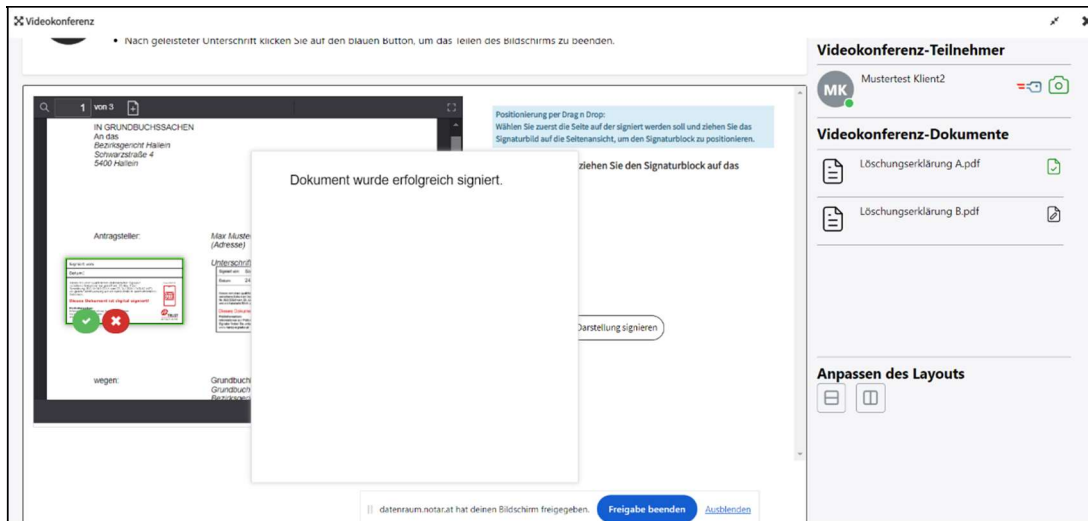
Videokonferenz

• Nach geleisteter Unterschrift klicken Sie auf den blauen Button, um das Teilen des Bildschirms zu beenden.

1 von 3

IN GRUNDBUCHSSACHEN
An das
Bezirksgericht Hallein
Schwarzstraße 4
5400 Hallein

Antragsteller:

Max Muste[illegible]
(Adresse)

Unterschrif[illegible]

Dieses Dokument ist digital signiert!

wegen:

Grundbuch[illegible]
Grundbuch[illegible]
Bezirksger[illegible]

Positionierung per Drag n Drop:
Wählen Sie zuerst die Seite auf der signiert werden soll und ziehen Sie das Signaturbild auf die Seitenansicht, um den Signaturblock zu positionieren.

ziehen Sie den Signaturblock auf das

Darstellung signieren

Dokument wurde erfolgreich signiert.

datenraum.notar.at hat deinen Bildschirm freigegeben. Freigabe beenden Ausblenden

Videokonferenz-Teilnehmer

MK
Mustertest Klient2

Videokonferenz-Dokumente

Löschungserklärung A.pdf

Löschungserklärung B.pdf

Anpassen des Layouts